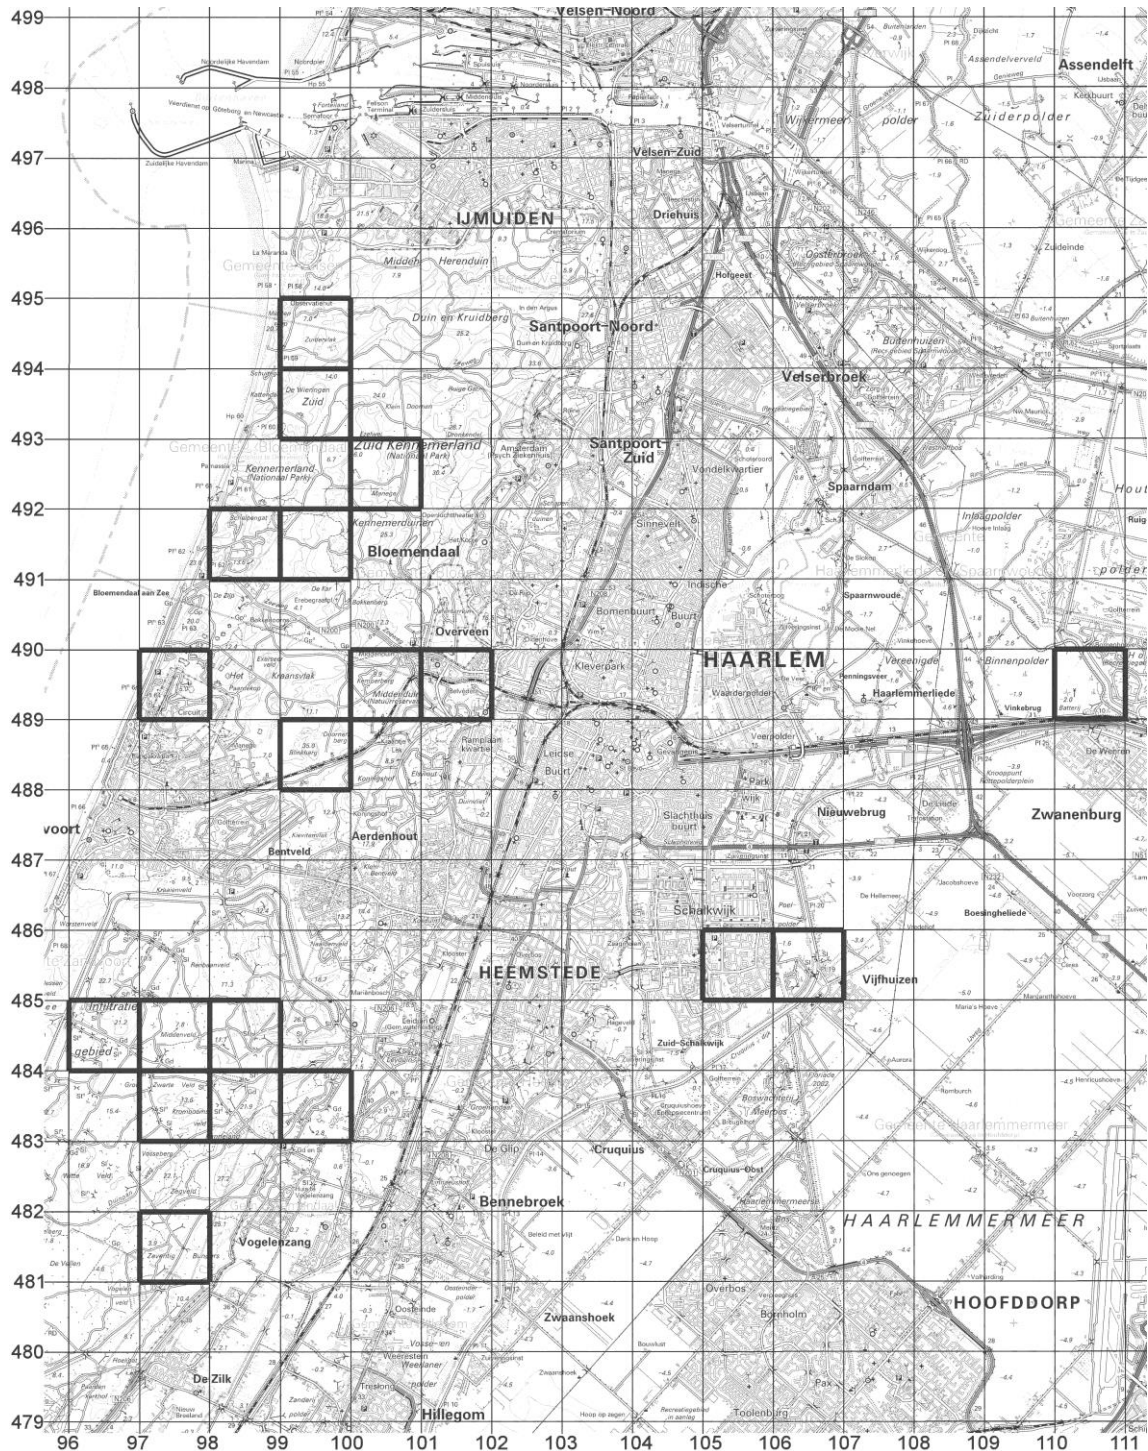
499
498
497
496
495
494
493
492
491
490
489
488
487
486
485
484
483
482
481
480
479

Velsen-Noord
Noordelijke Havendam
Noordpier
Zuidelijke Havendam
Semafoor
Felison Terminal
Middensluis
Noordersluis
Velsen-Zuid
Velsertunnel
Wijkermeer
polder
Assendelft
Assendelverveld
Zuiderpolder
Kerkbuurt
IJMUIDEN
Driehuis
Crematorium
Middelh
Herenduin
La Miranda
Gemeente
Zuideinde
Holgeest
Oosterbroek
Buitenhuizen
Duin en Kruidberg
Santpoort-Noord
In den Ang
Zuidervlak
De Wieringen
Zuid
Velserbroek
Kattendel
Zuid Kennemerland
(Nationaal Park)
Kennemerland
(Nationaal Park)
Santpoort-Zuid
Vondelkwartier
Spaarndam
Inlaagpolder
Manege
Kennemerduinen
Bloemendaal
Sinnevelt
Bloemendaal aan Zee
Schelpengat
De Zilk
Overveen
Indische
Bomenbuurt
Buurt
Spaarnwoude
polder
HAARLEM
Kleverpark
Waarderpolder
Penningsveer
Vereenigde
Binnenpolder
Haarlemmerliede
Vinkebrug
Het
Kraansvlak
Middelduin
(Natuurreservaat)
Circuit
Leidse
Buurt
Ramplaan
kwartier
Veerpolder
De Weeren
Park
Nieuwebrug
Zwanenburg
voort
Aerdenhout
Slachthuis
buurt
Bentveld
Schalkwijk
Vijfhuizen
Boesingheliede
Jacobshoeve
HEEMSTEDE
Infiltratie
gebied
Zuid-Schalkwijk
Zwarte Veld
Kronboom
Cruquius
Cruquius-Oost
Gemeente Haarlemmermeer
Bennebroek
De Glip
Vogelenzang
Zevenblg
HAARLEMMERMEER
Zwaanshoek
Overbos
Bornholm
HOOFDDORP
Oosteinde
De Zilk
Weeresteyn
Hillegom
Toolenburg
Pax

96
97
98
99
100
101
102
103
104
105
106
107
108
109
110
11